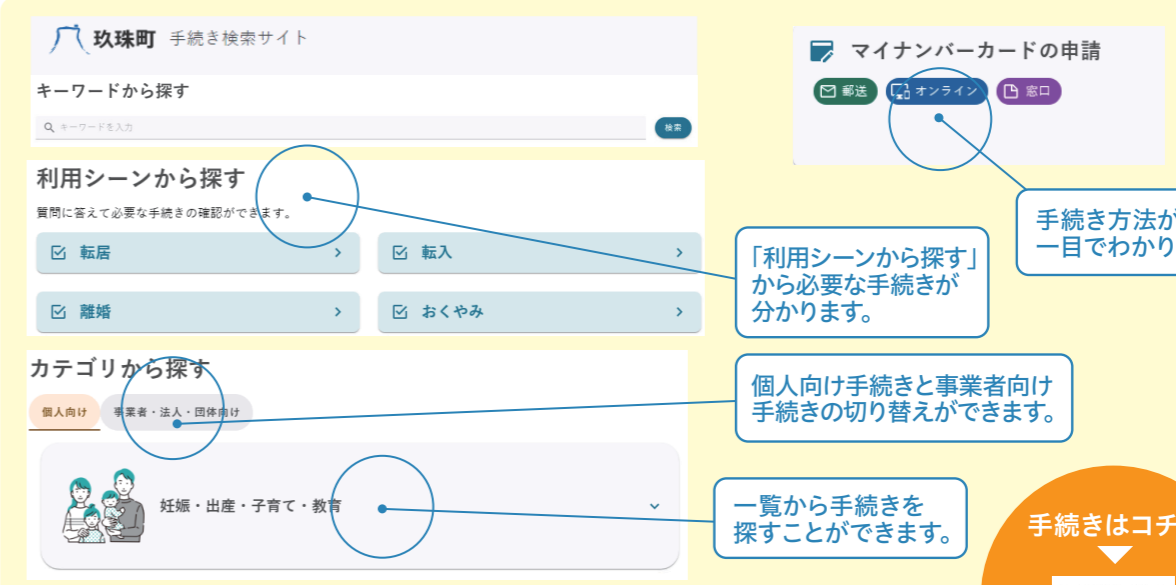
玖珠町 手続き検索サイト

キーワードから探す

キーワードを入力

検索

利用シーンから探す

質問に答えて必要な手続きの確認ができます。

転居

転入

離婚

おくやみ

カテゴリから探す

個人向け

事業者・法人・団体向け

妊娠・出産・子育て・教育

マイナンバーカードの申請

郵送

オンライン

窓口

手続き方法が
一目でわかり

「利用シーンから探す」
から必要な手続きが
分かります。

個人向け手続きと事業者向け
手続きの切り替えができます。

一覧から手続きを
探すことができます。

手続きはコチ